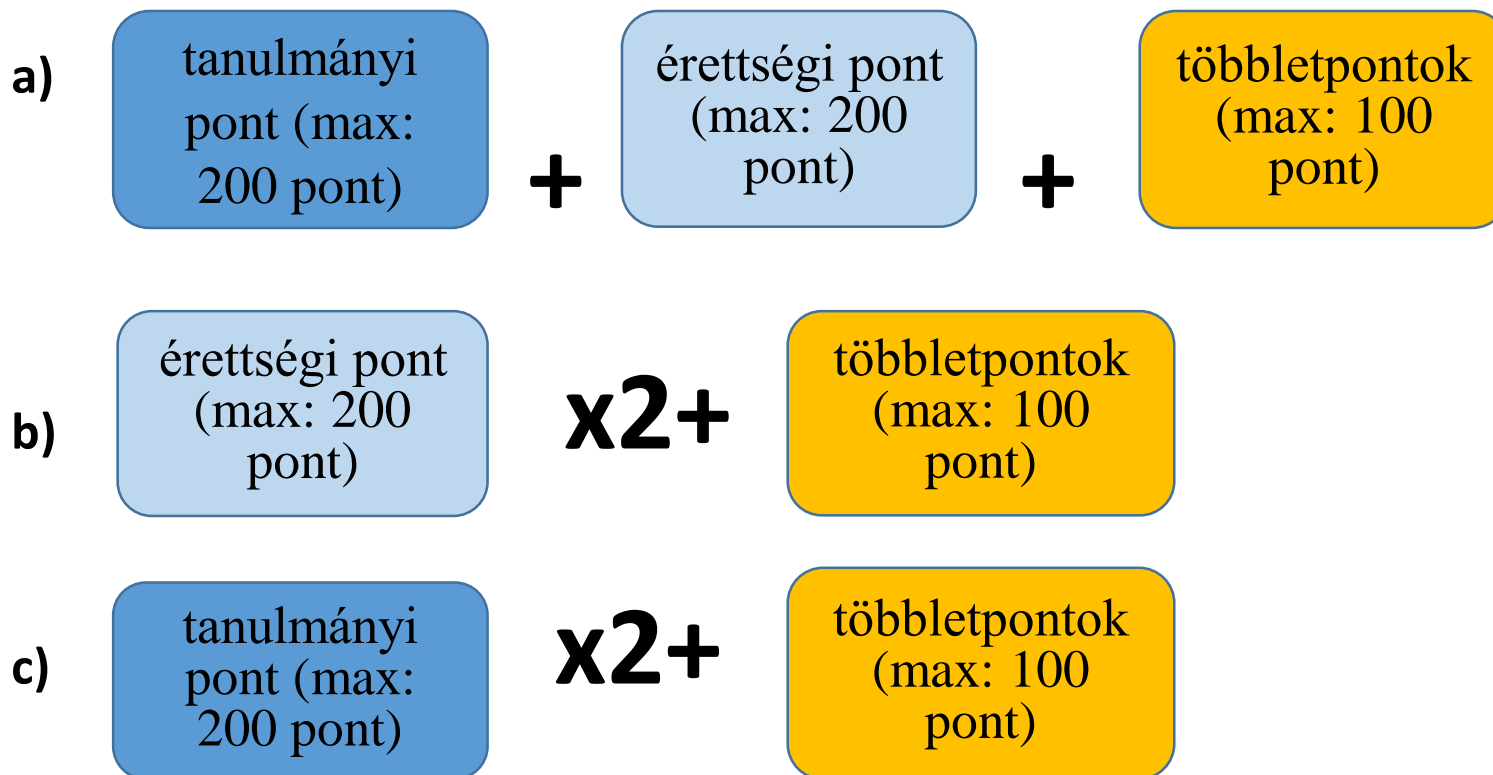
a) tanulmányi pont (max: 200 pont) + érettségi pont (max: 200 pont) + többletpontok (max: 100 pont)

b) érettségi pont (max: 200 pont) x2+ többletpontok (max: 100 pont)

c) tanulmányi pont (max: 200 pont) x2+ többletpontok (max: 100 pont)